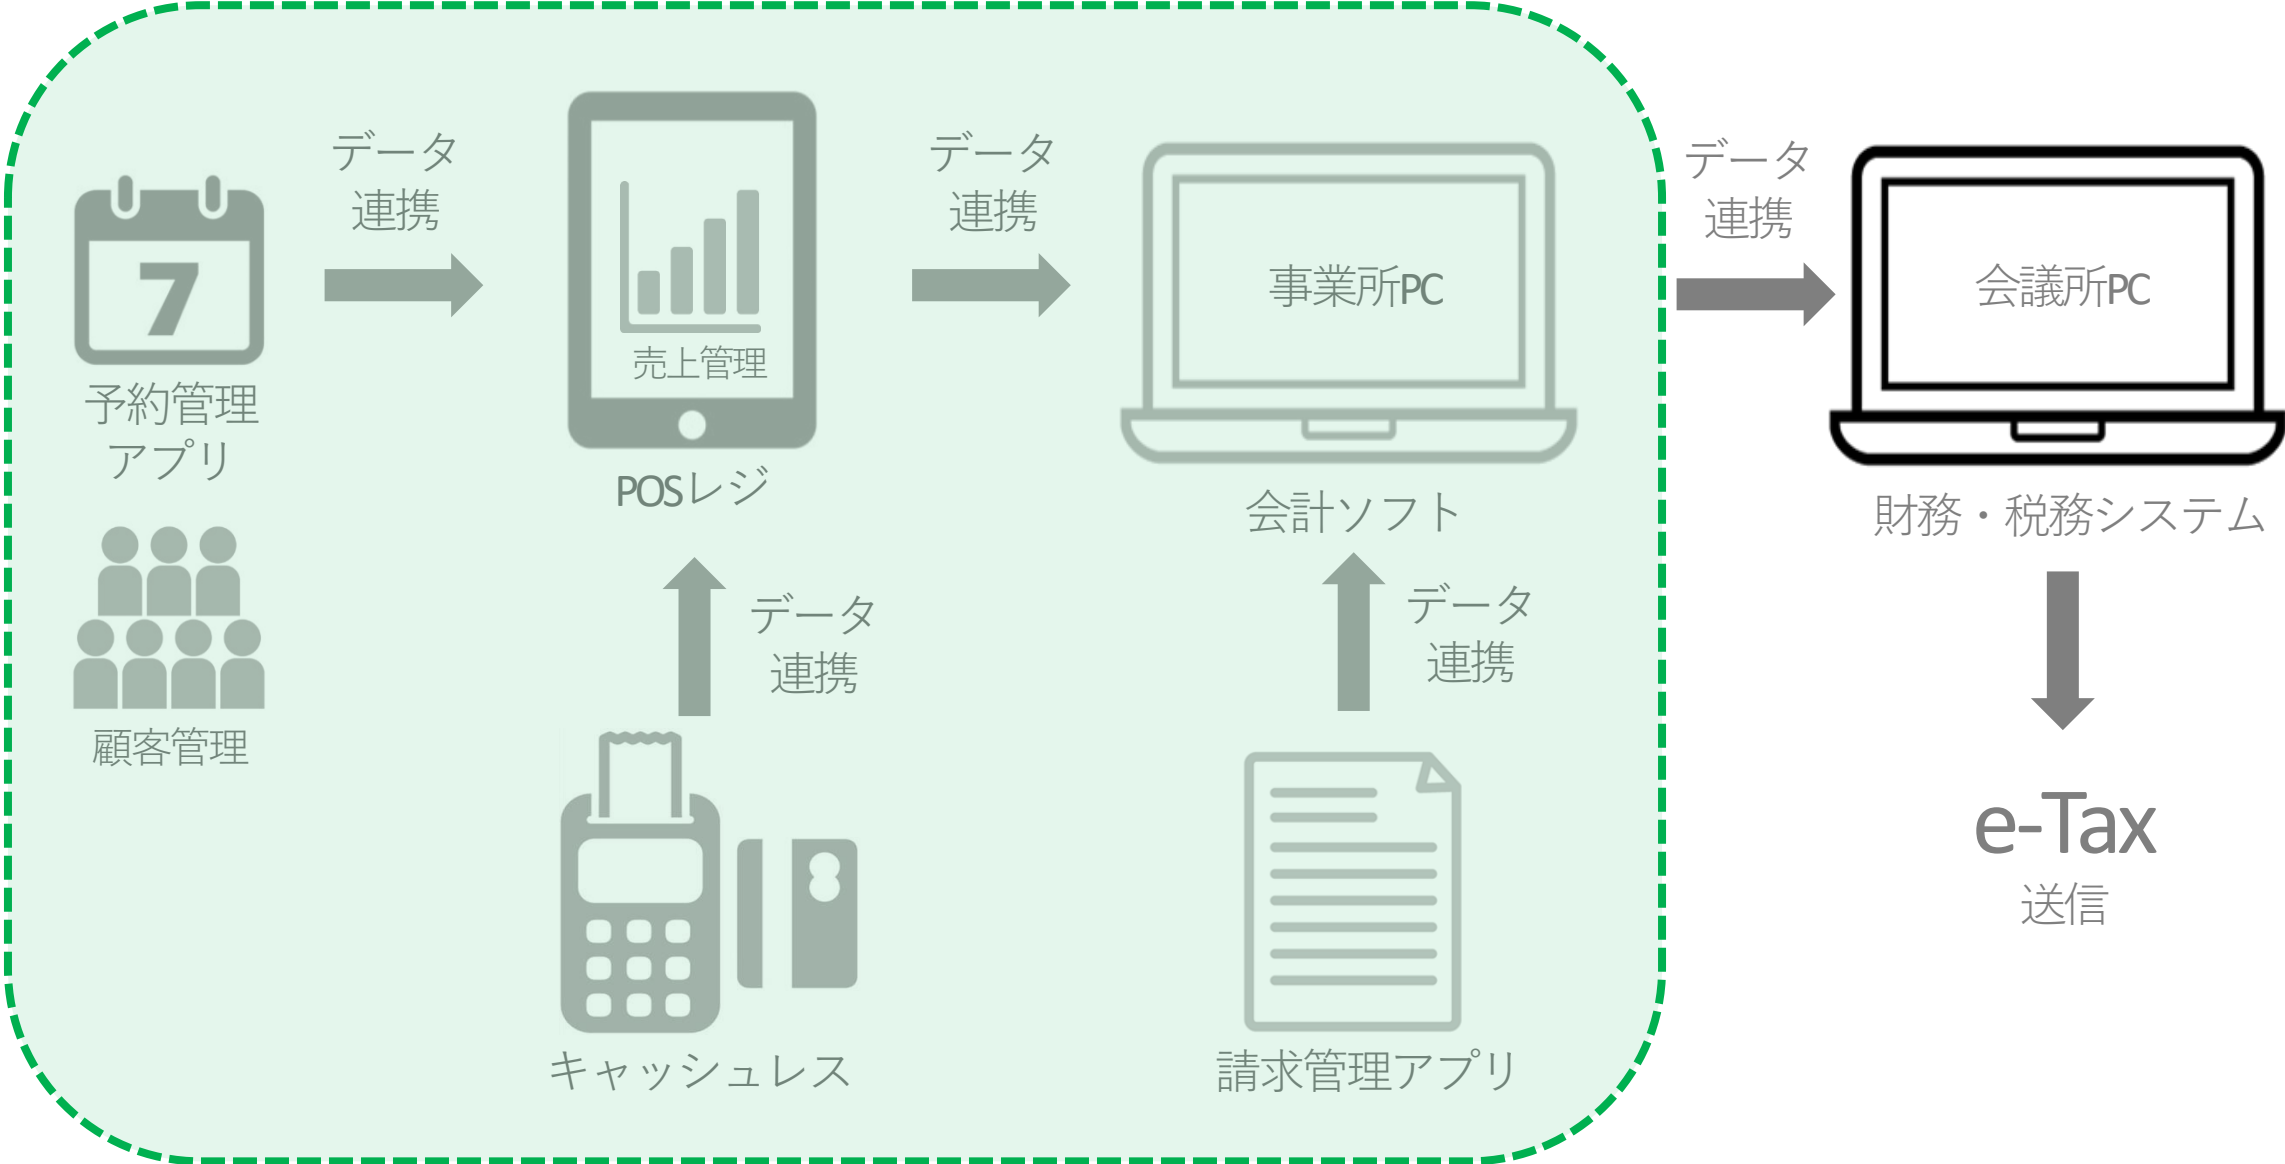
7
予約管理
アプリ

顧客管理

データ
連携

売上管理

POSレジ

データ
連携

キャッシュレス

データ
連携

事業所PC

会計ソフト

データ
連携

請求管理アプリ

データ
連携

会議所PC

財務・税務システム

e-Tax
送信